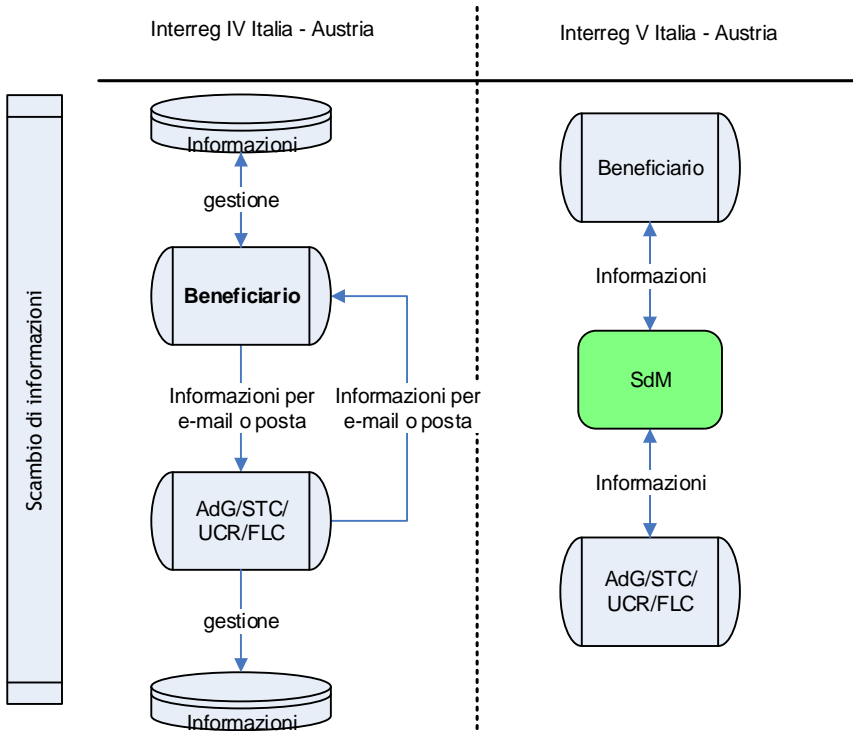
Interreg IV Italia - Austria

Interreg V Italia - Austria

Scambio di informazioni

Informazioni

gestione

Beneficiario

Informazioni per e-mail o posta

Informazioni per e-mail o posta

AdG/STC/UCR/FLC

gestione

Informazioni

Beneficiario

Informazioni

SdM

Informazioni

AdG/STC/UCR/FLC